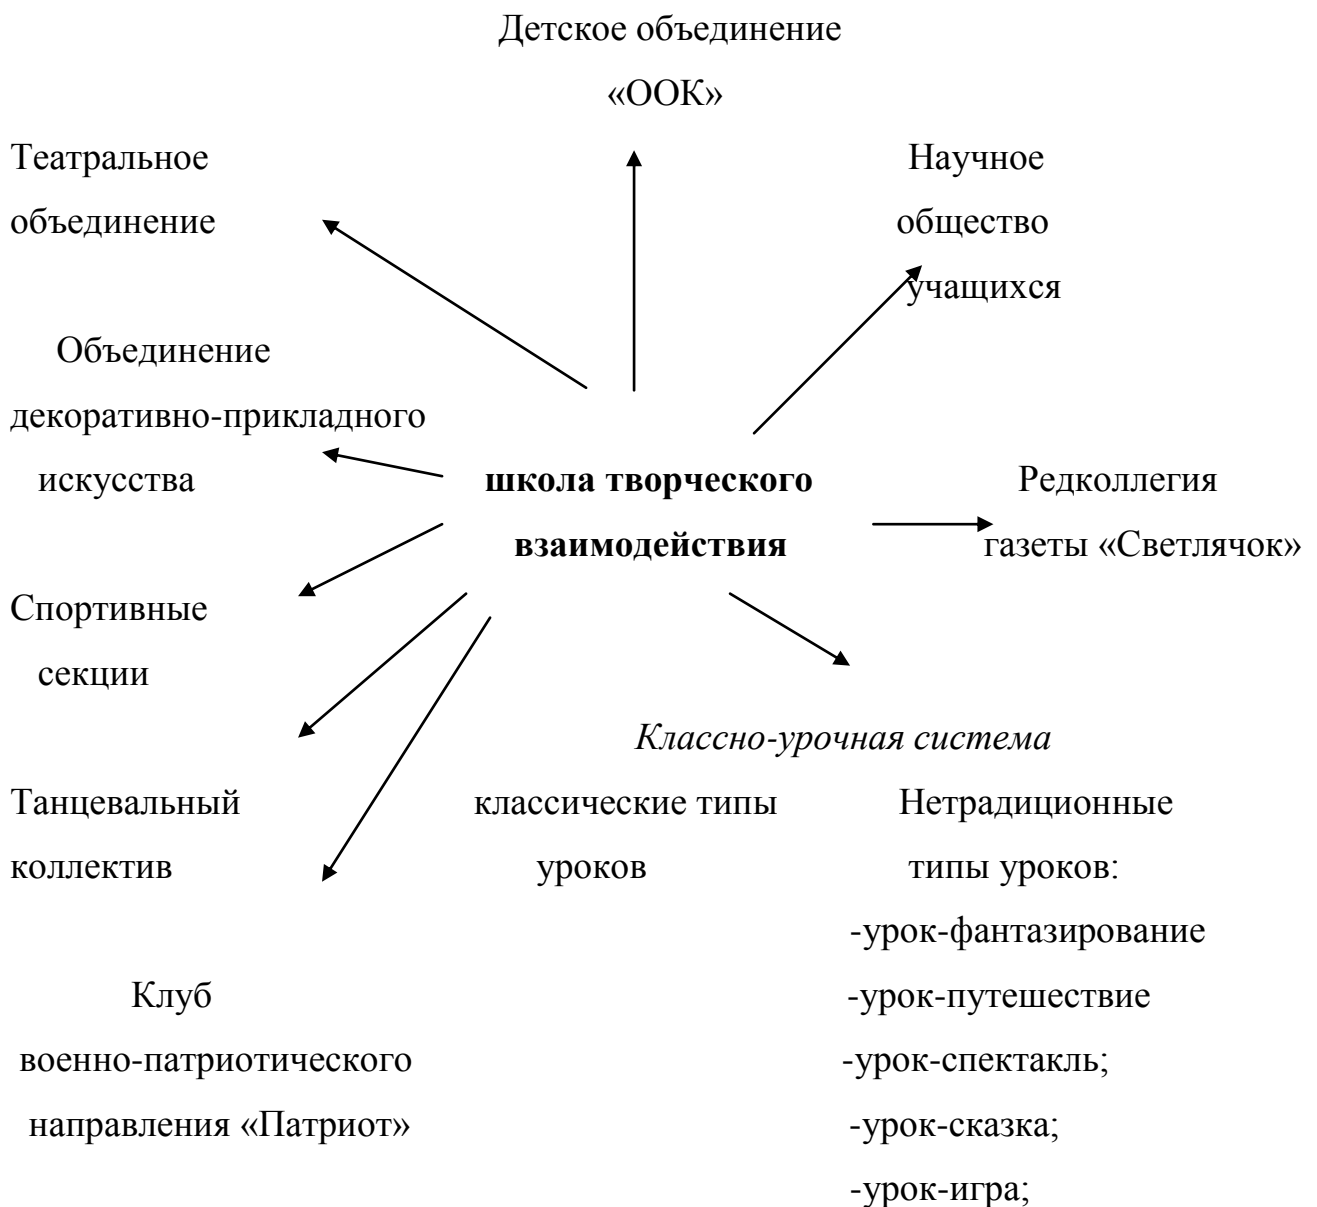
Детское объединение
«ООК»

Театральное объединение

Научное общество учащихся

Объединение декоративно-прикладного искусства

**школа творческого взаимодействия**

Редколлегия газеты «Светлячок»

Спортивные секции

*Классно-урочная система*

Танцевальный коллектив

классические типы уроков

Нетрадиционные типы уроков:
-урок-фантазирование
-урок-путешествие
-урок-спектакль;
-урок-сказка;
-урок-игра;

Клуб военно-патриотического направления «Патриот»